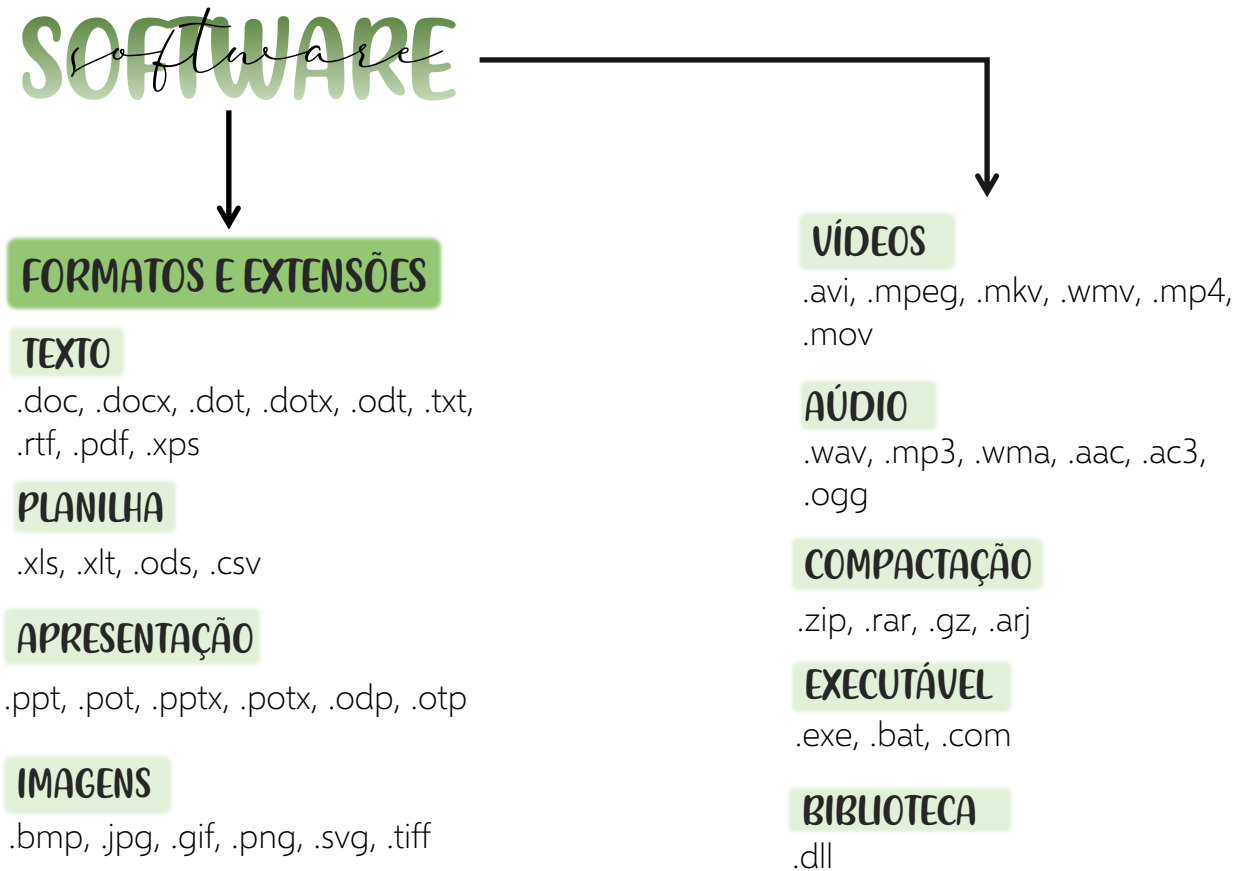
SOFTWARE
software

FORMATOS E EXTENSÕES

TEXTO
.doc, .docx, .dot, .dotx, .odt, .txt, .rtf, .pdf, .xps

PLANILHA
.xls, .xlt, .ods, .csv

APRESENTAÇÃO
.ppt, .pot, .pptx, .potx, .odp, .otp

IMAGENS
.bmp, .jpg, .gif, .png, .svg, .tiff

VÍDEOS
.avi, .mpeg, .mkv, .wmv, .mp4, .mov

AÚDIO
.wav, .mp3, .wma, .aac, .ac3, .ogg

COMPACTAÇÃO
.zip, .rar, .gz, .arj

EXECUTÁVEL
.exe, .bat, .com

BIBLIOTECA
.dll